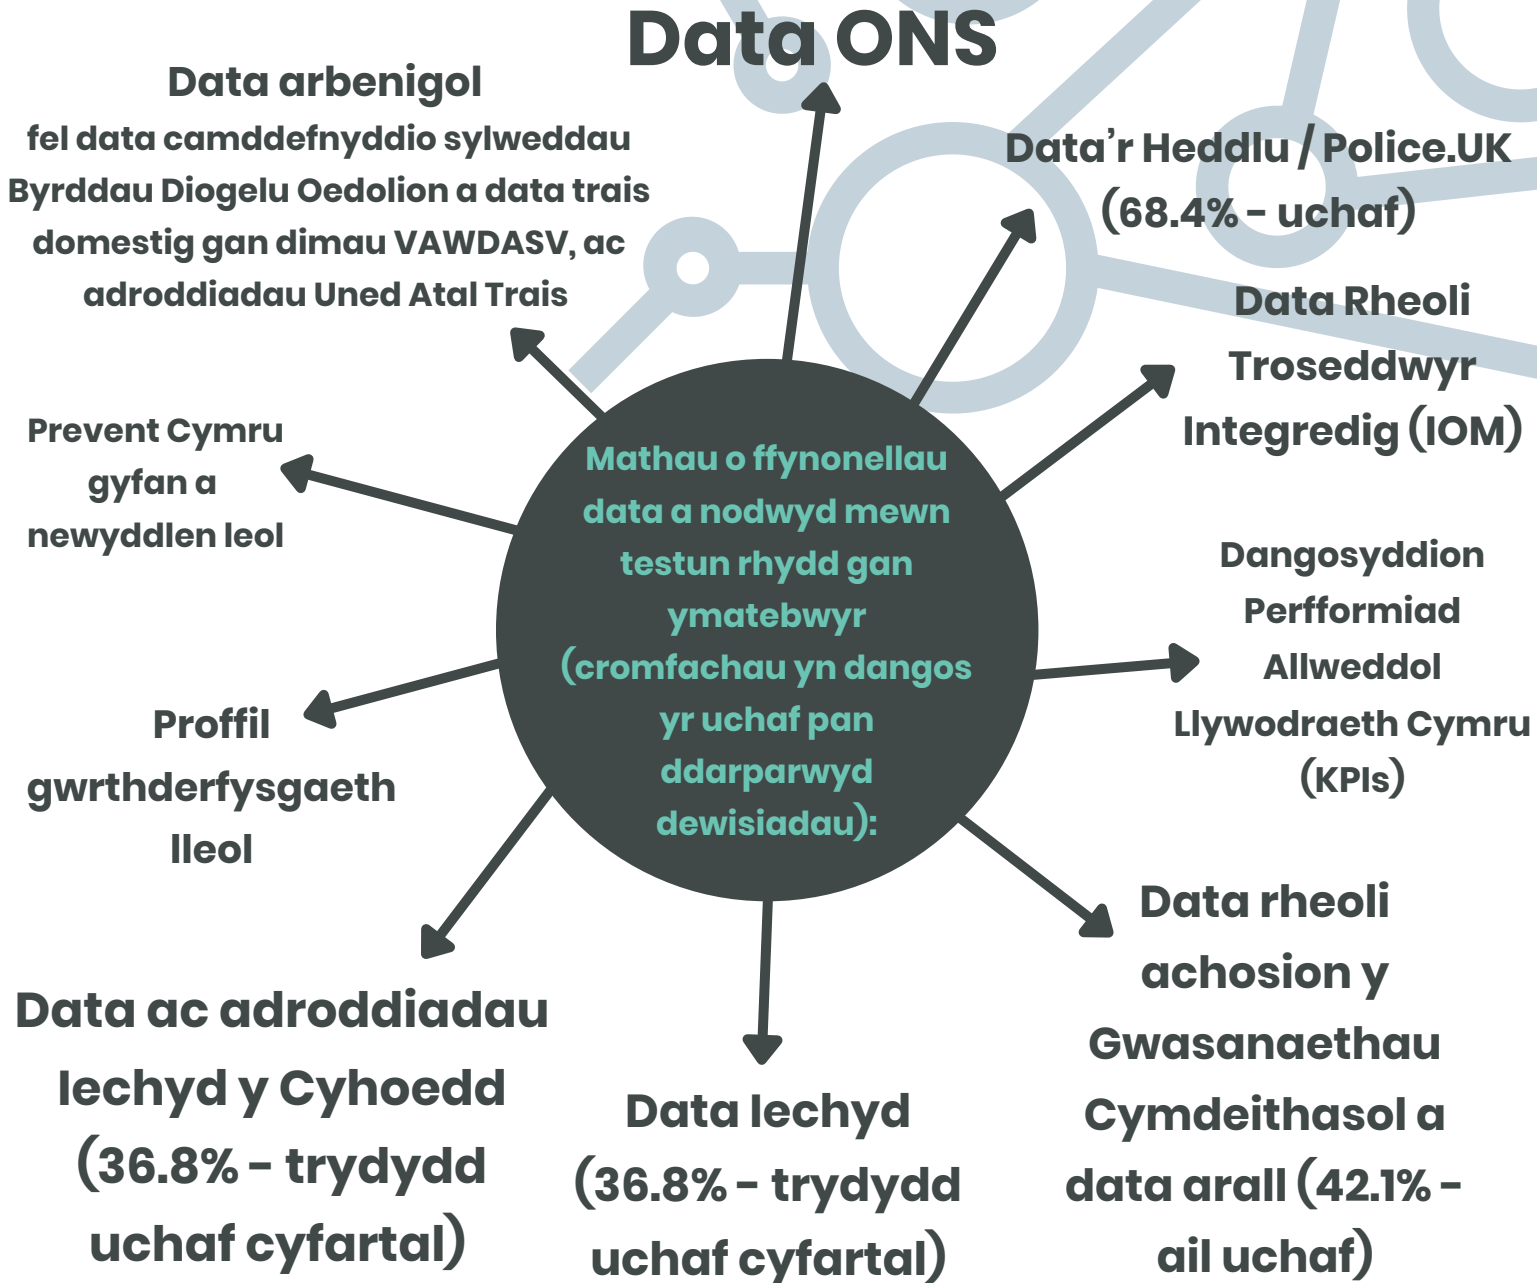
Data ONS

Data arbenigol
fel data camddefnyddio sylweddau Byrddau Diogelu Oedolion a data trais domestig gan dimau VAWDASV, ac adroddiadau Uned Atal Trais

Data'r Heddlu / Police.UK (68.4% - uchaf)

Data Rheoli Troseddwyr Integredig (IOM)

Prevent Cymru gyfan a newyddlen leol

Mathau o ffynonellau data a nodwyd mewn testun rhydd gan ymatebwyr (cromfachau yn dangos yr uchaf pan ddarparwyd dewisiadau):

Dangosyddion Perfformiad Allweddol Llywodraeth Cymru (KPIs)

Proffil gwrthderfysgaeth lleol

Data rheoli achosion y Gwasanaethau Cymdeithasol a data arall (42.1% - ail uchaf)

Data ac adroddiadau Iechyd y Cyhoedd (36.8% - trydydd uchaf cyfartal)

Data Iechyd (36.8% - trydydd uchaf cyfartal)